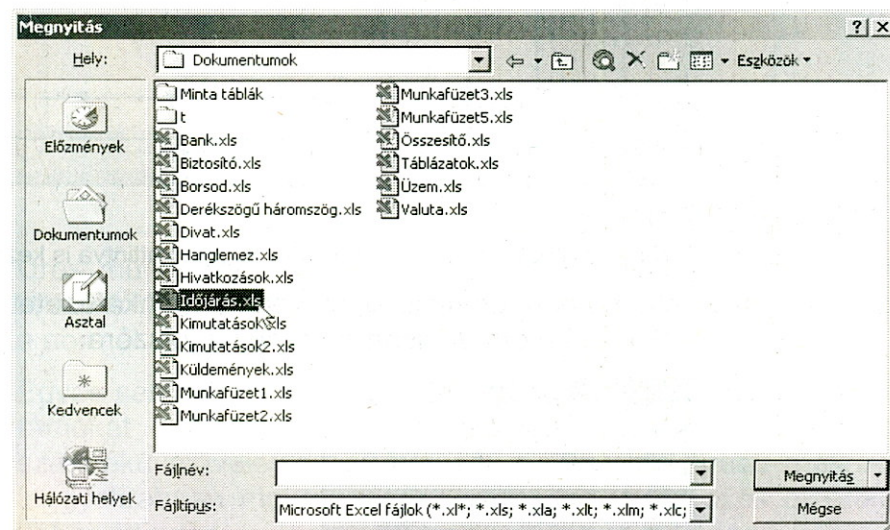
Megnyitás

Hely: Dokumentumok

Eszközök

Előzmények

Dokumentumok

Asztal

Kedvencek

Hálózati helyek

Minta táblák
t
Bank.xls
Biztosító.xls
Borsod.xls
Derékszögű háromszög.xls
Divat.xls
Hanglemez.xls
Hivatkozások.xls
Időjárás.xls
Kimutatások.xls
Kimutatások2.xls
Küldemények.xls
Munkafüzet1.xls
Munkafüzet2.xls

Munkafüzet3.xls
Munkafüzet5.xls
Összesítő.xls
Táblázatok.xls
Üzem.xls
Valuta.xls

Fájlnév:

Fájltípus: Microsoft Excel fájlok (*.xl*; *.xls; *.xla; *.xlt; *.xlm; *.xlc;

Megnyitás

Mégse